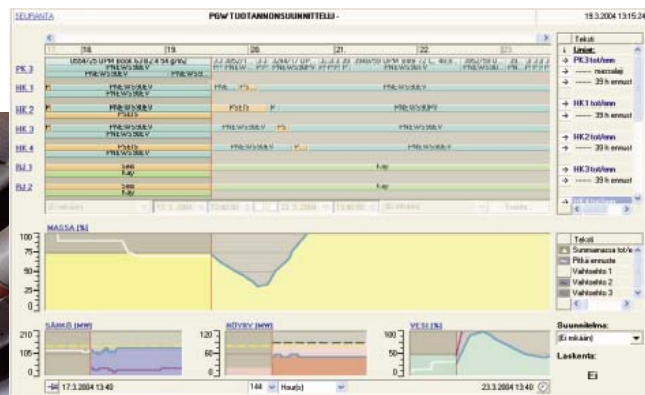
SEURANTA

PGW TUOTANNONSUUNNITTELU -

19.3.2004 13:15:24

17. 18. 19. 20. 21. 22. 23.

PK 3
HK 1
HK 2
HK 3
HK 4
RJ 1
RJ 2

FNEWS38LV
FNEWS38LV
FNEWS38LV
FSB
FNEWS38LV
FNEWS38LV
FNEWS38LV
FNEWS38LV
FSB
FNEWS38LV
FNEWS38LV
Seis
Käy
Käy
Seis
Käy
Käy

Teksti
Linjat:
PK3 tot/omm
massalaji
39 h ennust
HK1 tot/omm
39 h ennust
HK2 tot/omm
39 h ennust
HK3 tot/omm
39 h ennust

MASSA [%]
100
75
50
25
0

Teksti
Summamassa tot/e
Pitkä ennuste
Vaihtoehto 1
Vaihtoehto 2
Vaihtoehto 3

SÄHKÖ [MW]
210
105
0

HÖYRY [MW]
120
60
0

VESI [%]
100
50
0

Suunnitelma:
(Ei mikään)
Laskenta:
Ei

17.3.2004 13:40
144
Hour(s)
23.3.2004 13:40